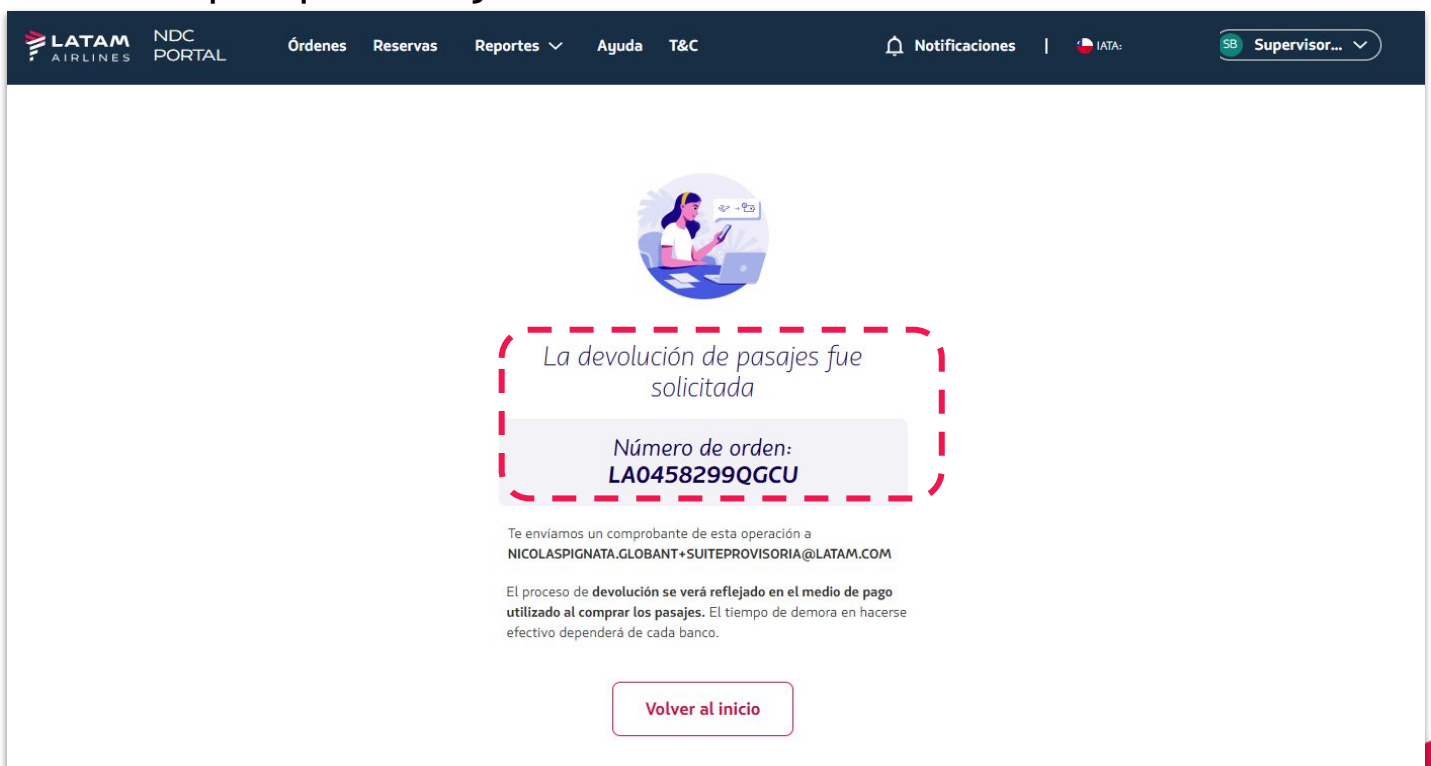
LATAM AIRLINES NDC PORTAL Órdenes Reservas Reportes Ayuda T&C Notificaciones | IATA: SB Supervisor...

La devolución de pasajes fue solicitada

Número de orden:
LA0458299QGCU

Te envíamos un comprobante de esta operación a NICOLASPIGNATA.GLOBANT+SUITEPROVISORIA@LATAM.COM

El proceso de **devolución se verá reflejado en el medio de pago utilizado al comprar los pasajes.** El tiempo de demora en hacerse efectivo dependerá de cada banco.

Volver al inicio